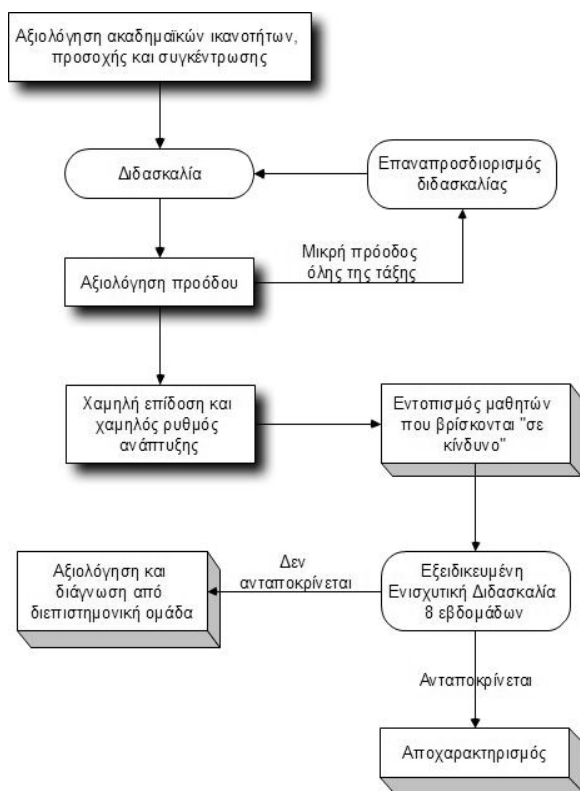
Αξιολόγηση ακαδημαϊκών ικανοτήτων, προσοχής και συγκέντρωσης

Διδασκαλία

Επαναπροσδιορισμός διδασκαλίας

Μικρή πρόοδος όλης της τάξης

Αξιολόγηση προόδου

Χαμηλή επίδοση και χαμηλός ρυθμός ανάπτυξης

Εντοπισμός μαθητών που βρίσκονται "σε κίνδυνο"

Δεν ανταποκρίνεται

Αξιολόγηση και διάγνωση από διεπιστημονική ομάδα

Εξειδικευμένη Ενισχυτική Διδασκαλία 8 εβδομάδων

Ανταποκρίνεται

Αποχαρακτηρισμός